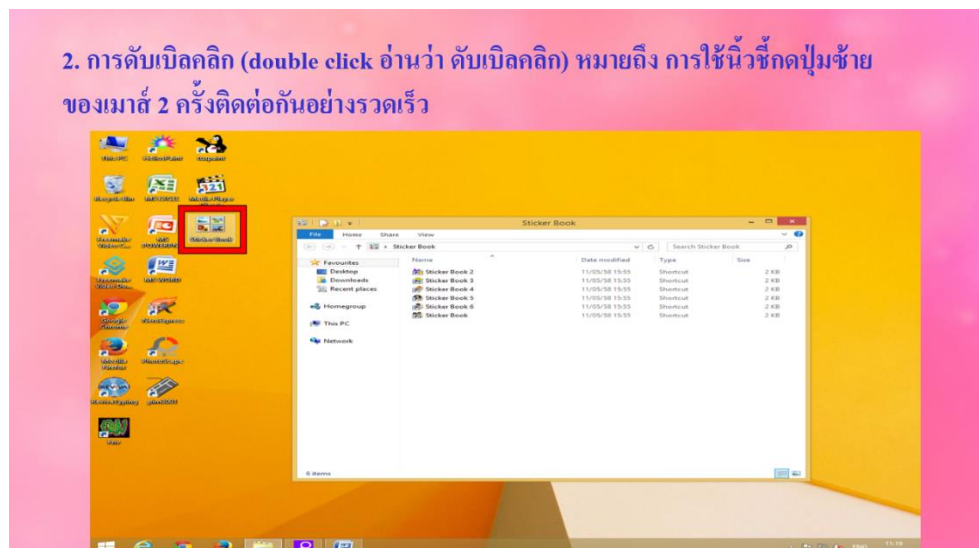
2. การดับเบิลคลิก (double click อ่านว่า ดับเบิลคลิก) หมายถึง การใช้นิ้วชี้กดปุ่มซ้ายของเมาส์ 2 ครั้งติดต่อกันอย่างรวดเร็ว

This PC
Sticker Book

File Home Share View

Sticker Book

Search Sticker Book

Favourites
Desktop
Downloads
Recent places

Homegroup

This PC

Network

| Name | Date modified | Type | Size |
|---|---|---|---|
| Sticker Book 2 | 11/05/58 15:55 | Shortcut | 2 KB |
| Sticker Book 3 | 11/05/58 15:55 | Shortcut | 2 KB |
| Sticker Book 4 | 11/05/58 15:55 | Shortcut | 2 KB |
| Sticker Book 5 | 11/05/58 15:55 | Shortcut | 2 KB |
| Sticker Book 6 | 11/05/58 15:55 | Shortcut | 2 KB |
| Sticker Book | 11/05/58 15:55 | Shortcut | 2 KB |

6 items

11:19